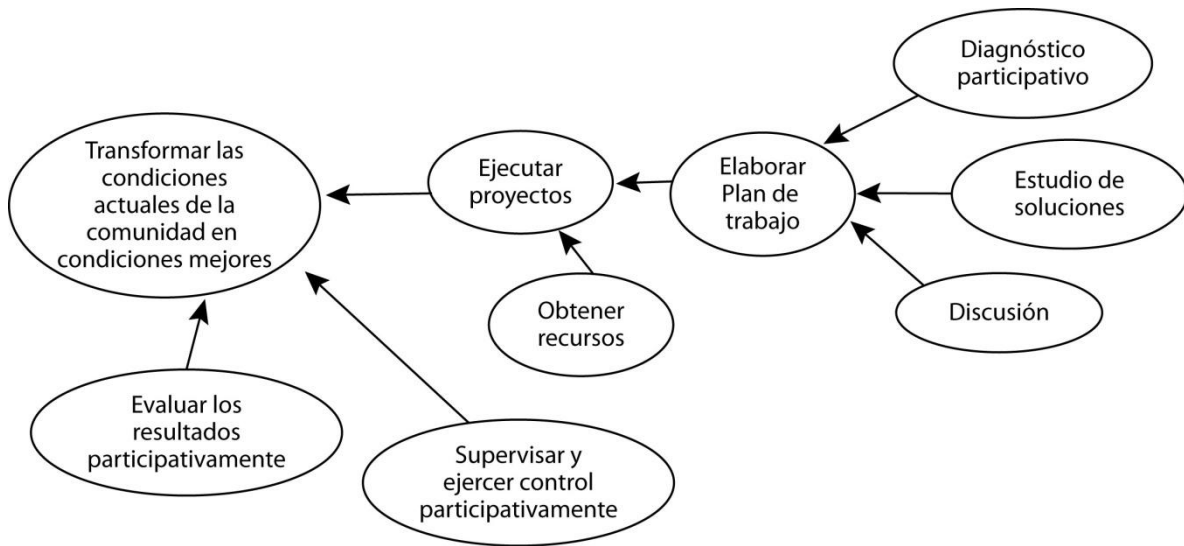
Diagnóstico participativo

Transformar las condiciones actuales de la comunidad en condiciones mejores

Ejecutar proyectos

Elaborar Plan de trabajo

Estudio de soluciones

Obtener recursos

Discusión

Evaluar los resultados participativamente

Supervisar y ejercer control participativamente